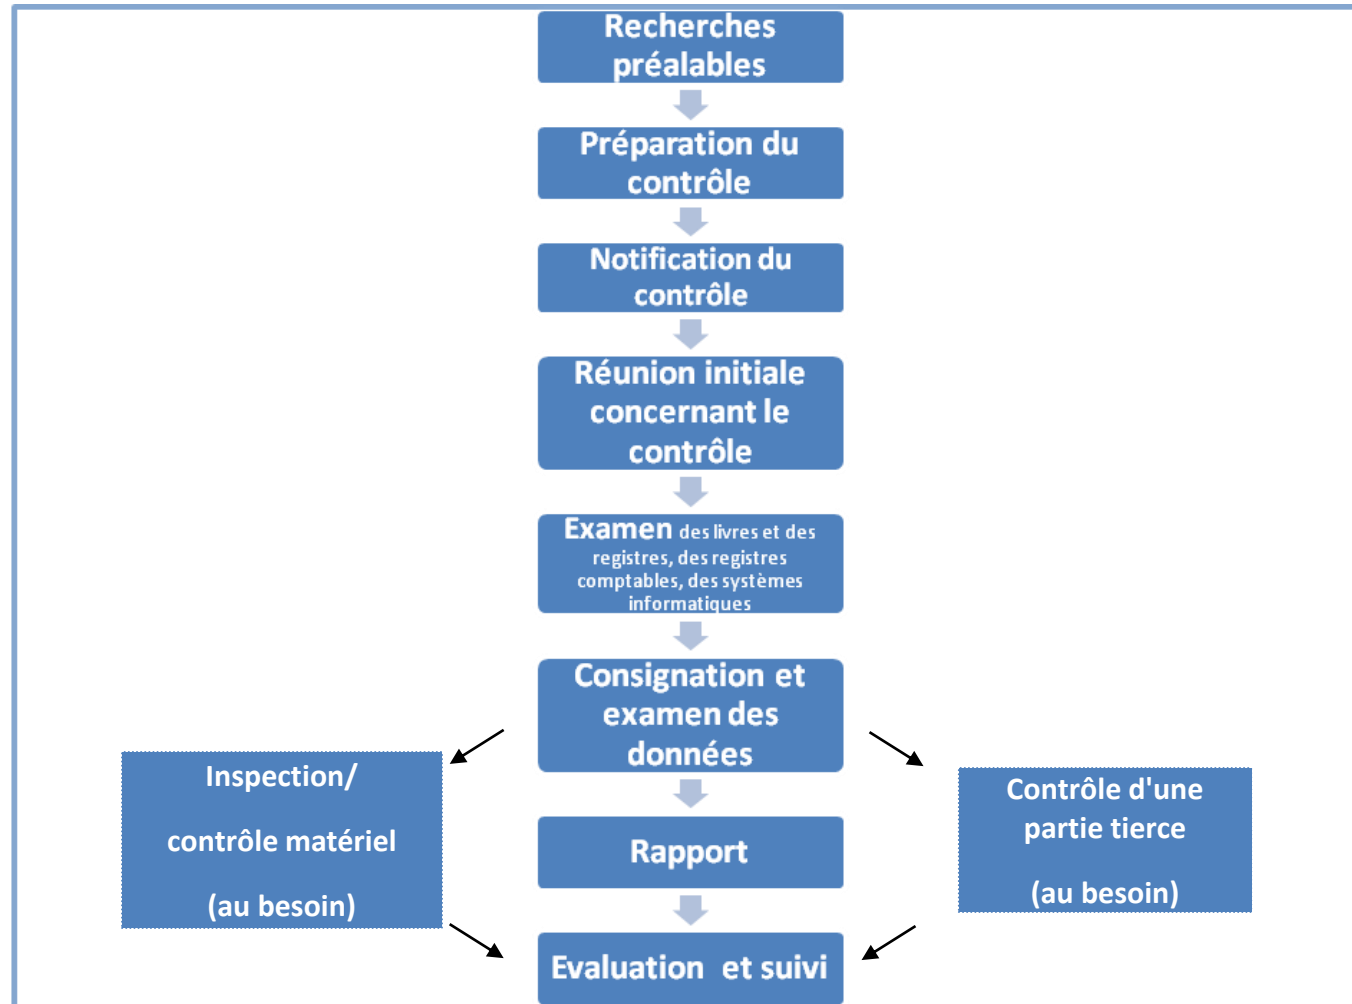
Recherches préalables

Préparation du contrôle

Notification du contrôle

Réunion initiale concernant le contrôle

Examen des livres et des registres, des registres comptables, des systèmes informatiques

Consignation et examen des données

Inspection/

contrôle matériel

(au besoin)

Contrôle d'une partie tierce

(au besoin)

Rapport

Evaluation et suivi